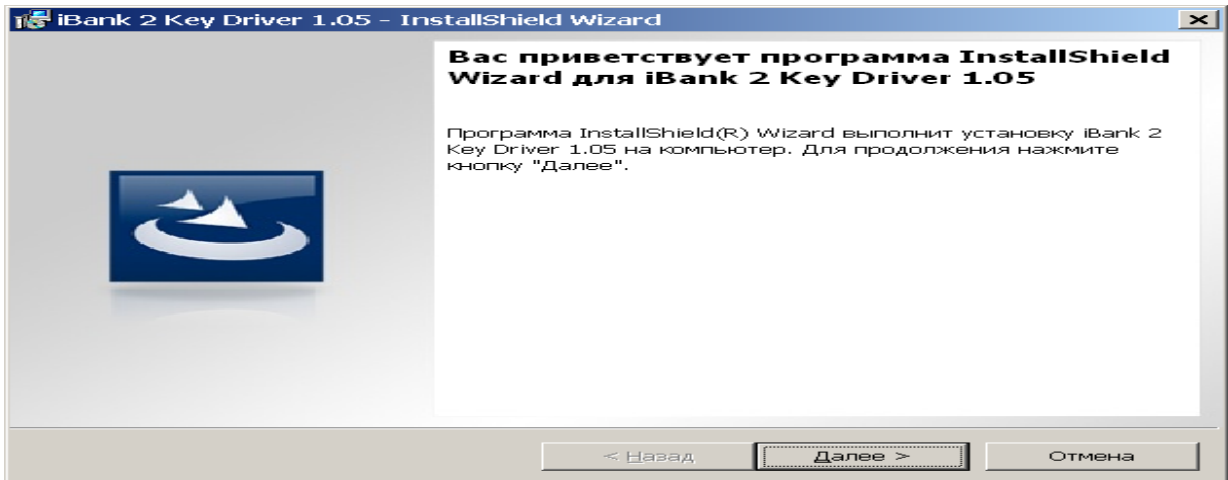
iBank 2 Key Driver 1.05 - InstallShield Wizard

Вас приветствует программа InstallShield Wizard для iBank 2 Key Driver 1.05

Программа InstallShield(R) Wizard выполнит установку iBank 2 Key Driver 1.05 на компьютер. Для продолжения нажмите кнопку "Далее".

< Назад

Далее >

Отмена